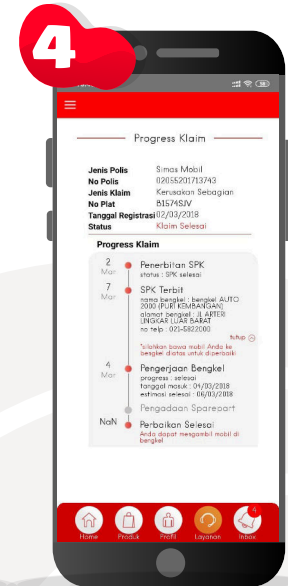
4

Progress Klaim

| | |
|---|---|
| Jenis Polis | Simas Mobil |
| No Polis | 02055201713743 |
| Jenis Klaim | Kerusakan Sebagian |
| No Plat | B1574SJV |
| Tanggal Registrasi | 02/03/2018 |
| Status | Klaim Selesai |

Progress Klaim

2 Mar
Penerbitan SPK
status : SPK selesai

7 Mar
SPK Terbit
nama bengkel : bengkel AUTO 2000 (PURI KEMBANGAN)
alamat bengkel : JL ARTERI UNGKAR LUAR BARAT
no telp : 021-5822000
tutup
*silahkan bawa mobil Anda ke bengkel diatas untuk diperbaiki

4 Mar
Pengerjaan Bengkel
progress : selesai
tanggal masuk : 04/03/2018
estimasi selesai : 06/03/2018

Pengadaan Sparepart

NaN
Perbaikan Selesai
Anda dapat mengambil mobil di bengkel

Home Produk Profil Layanan 4 Inbox